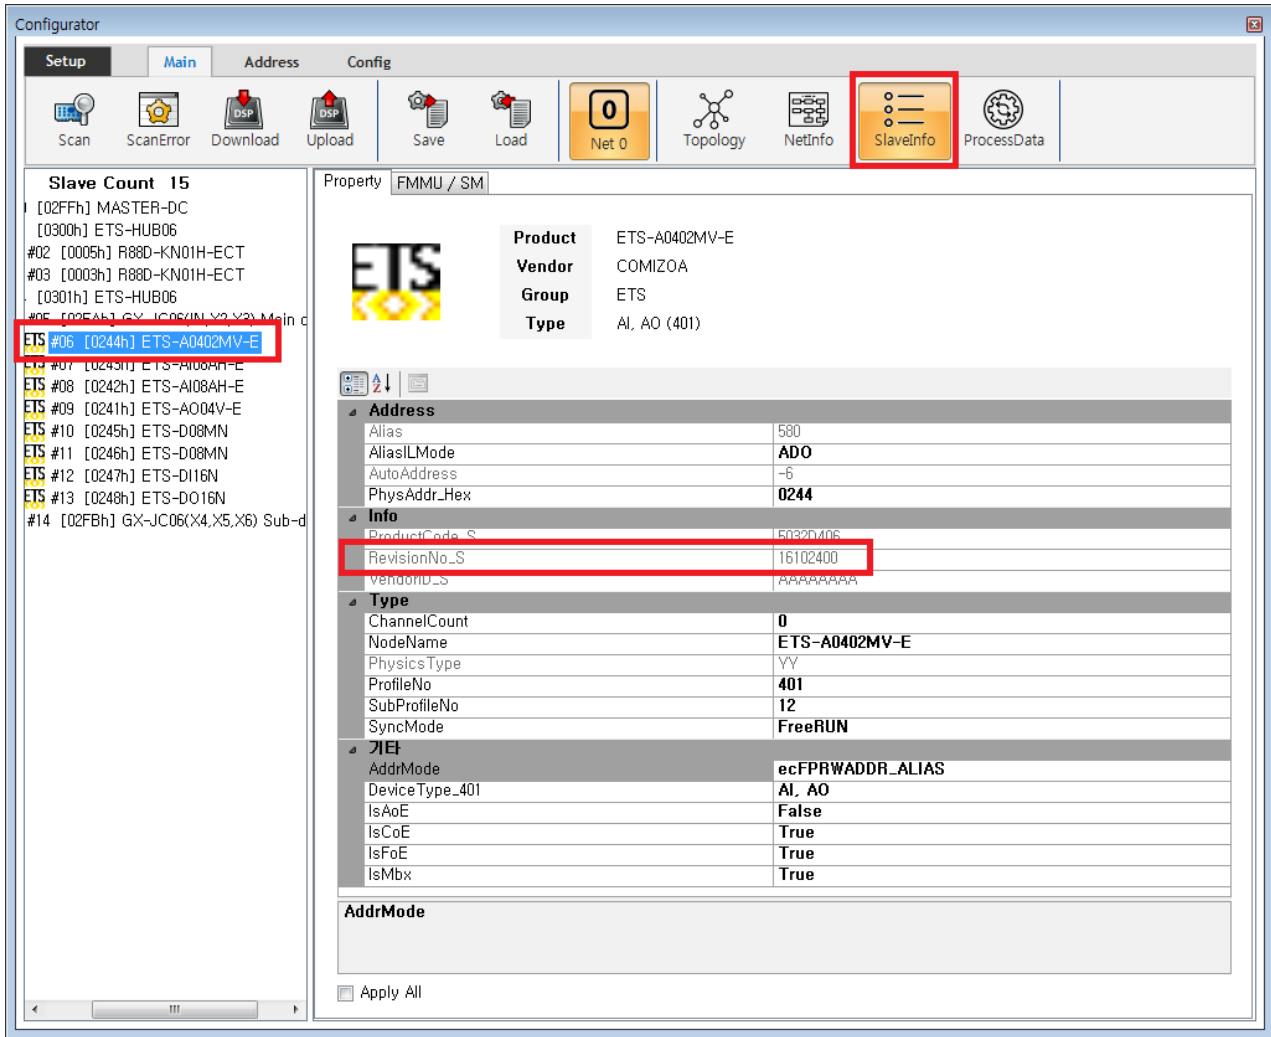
Configurator

Setup | Main | Address | Config

Scan | ScanError | Download | Upload | Save | Load | 0 Net 0 | Topology | NetInfo | SlaveInfo | ProcessData

Slave Count 15
[02FFh] MASTER-DC
[0300h] ETS-HUB06
#02 [0005h] R88D-KN01H-ECT
#03 [0003h] R88D-KN01H-ECT
[0301h] ETS-HUB06
#05 [02FAh] GX-JC06(IN X2,X3) Main c
ETS #06 [0244h] ETS-A0402MV-E
ETS #07 [0243h] ETS-AI08AH-E
ETS #08 [0242h] ETS-AI08AH-E
ETS #09 [0241h] ETS-AO04V-E
ETS #10 [0245h] ETS-D08MN
ETS #11 [0246h] ETS-D08MN
ETS #12 [0247h] ETS-DI16N
ETS #13 [0248h] ETS-DO16N
#14 [02FBh] GX-JC06(X4,X5,X6) Sub-d

Property | FMMU / SM

ETS

| Product | ETS-A0402MV-E |
|---|---|
| Vendor | COMIZOA |
| Group | ETS |
| Type | AI, AO (401) |

| Address | |
|---|---|
| Alias | 580 |
| AliasILMode | ADO |
| AutoAddress | -6 |
| PhysAddr_Hex | 0244 |
| **Info** | |
| ProductCode_S | 5032D406 |
| RevisionNo_S | 16102400 |
| VendorID_S | AAAAAAAA |
| **Type** | |
| ChannelCount | 0 |
| NodeName | ETS-A0402MV-E |
| PhysicsType | YY |
| ProfileNo | 401 |
| SubProfileNo | 12 |
| SyncMode | FreeRUN |
| **기타** | |
| AddrMode | ecFPRWADDR_ALIAS |
| DeviceType_401 | AI, AO |
| IsAoE | False |
| IsCoE | True |
| IsFoE | True |
| IsMbx | True |

AddrMode

Apply All